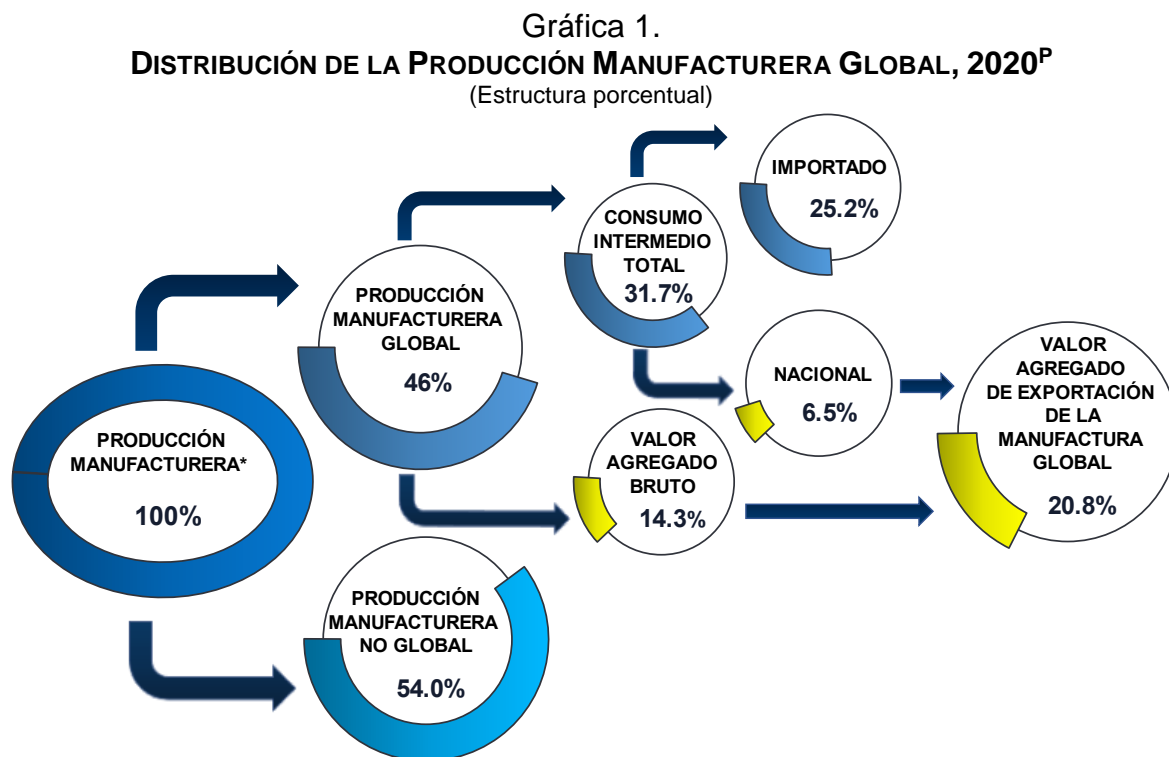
Gráfica 1.
DISTRIBUCIÓN DE LA PRODUCCIÓN MANUFACTURERA GLOBAL, 2020$^{P}$
(Estructura porcentual)

PRODUCCIÓN MANUFACTURERA* 100%

PRODUCCIÓN MANUFACTURERA GLOBAL 46%

CONSUMO INTERMEDIO TOTAL 31.7%

IMPORTADO 25.2%

NACIONAL 6.5%

VALOR AGREGADO BRUTO 14.3%

VALOR AGREGADO DE EXPORTACIÓN DE LA MANUFACTURA GLOBAL 20.8%

PRODUCCIÓN MANUFACTURERA NO GLOBAL 54.0%